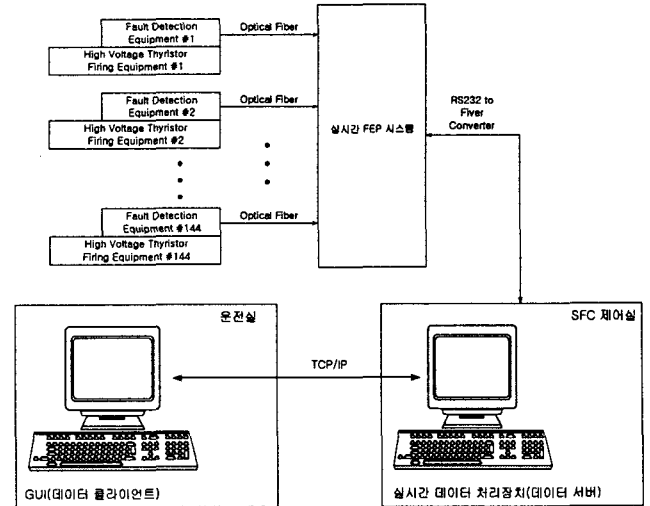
Fault Detection Equipment #1

High Voltage Thyristor Firing Equipment #1

Optical Fiber

Fault Detection Equipment #2

High Voltage Thyristor Firing Equipment #2

Optical Fiber

Fault Detection Equipment #144

High Voltage Thyristor Firing Equipment #144

Optical Fiber

실시간 FEP 시스템

RS232 to Fiver Converter

운전실

GUI(데이터 클라이언트)

TCP/IP

SFC 제어실

실시간 데이터 처리장치(데이터 서버)